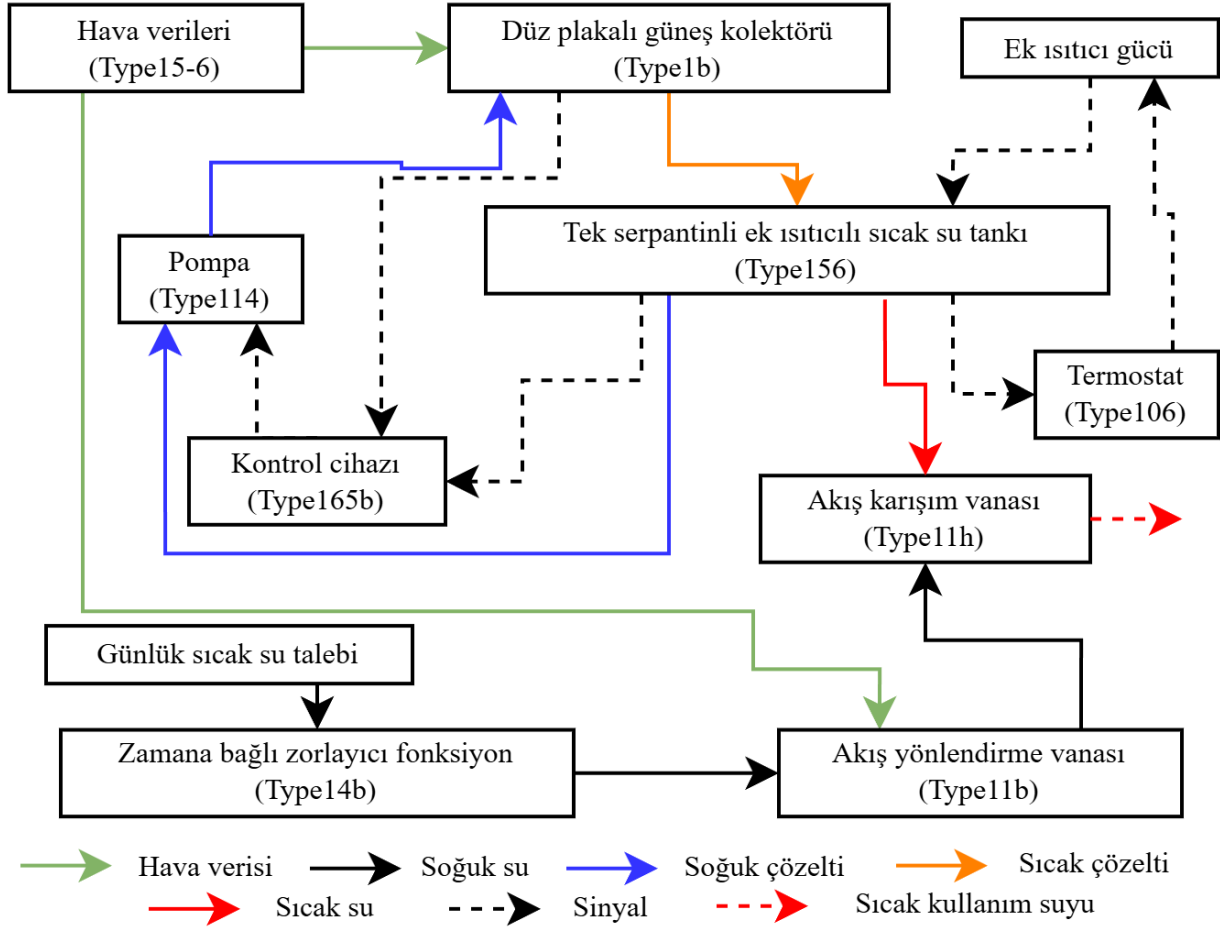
Hava verileri
(Type15-6)

Düz plakalı güneş kolektörü
(Type1b)

Ek ısıtıcı gücü

Tek serpantinli ek ısıtıcılı sıcak su tankı
(Type156)

Pompa
(Type114)

Termostat
(Type106)

Kontrol cihazı
(Type165b)

Akış karışım vanası
(Type11h)

Günlük sıcak su talebi

Zamana bağlı zorlayıcı fonksiyon
(Type14b)

Akış yönlendirme vanası
(Type11b)

Hava verisi
Soğuk su
Soğuk çözelti
Sıcak çözelti
Sıcak su
Sinyal
Sıcak kullanım suyu